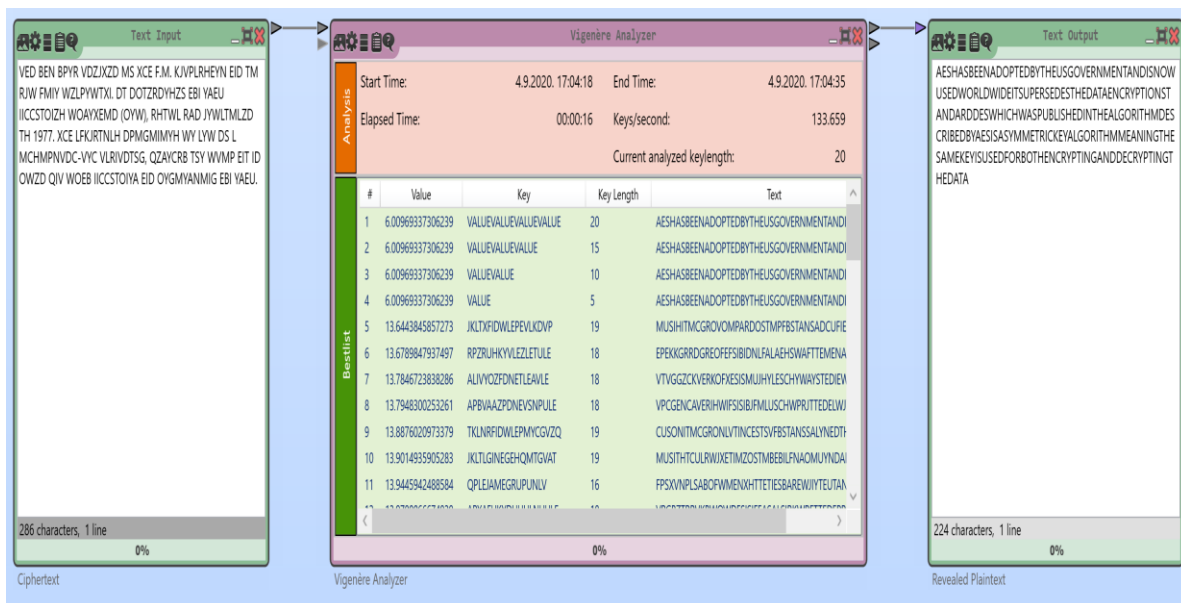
Text Input

VED BEN BPYR VDZJXZD MS XCE F.M. KJVPLRHEYN EID TM RJW FMIY WZLPYWTXI. DT DOTZRDYHZS EBI YAEU IICCSTOIZH WOAYXEMD (OYW), RHTWL RAD JYWLTMLZD TH 1977. XCE LFKJRTNLH DPMGMIMYH WY LYW DS L MCHMPNVDC-VYC VLRIVDTSG, QZAYCRB TSY WVMP EIT ID OWZD QIV WOEB IICCSTOIYA EID OYGMYANMIG EBI YAEU.

286 characters, 1 line

0%

Ciphertext

Vigenère Analyzer

Analysis

Start Time: 4.9.2020. 17:04:18
End Time: 4.9.2020. 17:04:35
Elapsed Time: 00:00:16
Keys/second: 133.659
Current analyzed keylength: 20

Bestlist

| # | Value | Key | Key Length | Text |
|---|---|---|---|---|
| 1 | 6.00969337306239 | VALUEVALUEVALUEVALUE | 20 | AESHASBEENADOPTEDBYTHEUSGOVERNMENTANDI |
| 2 | 6.00969337306239 | VALUEVALUEVALUE | 15 | AESHASBEENADOPTEDBYTHEUSGOVERNMENTANDI |
| 3 | 6.00969337306239 | VALUEVALUE | 10 | AESHASBEENADOPTEDBYTHEUSGOVERNMENTANDI |
| 4 | 6.00969337306239 | VALUE | 5 | AESHASBEENADOPTEDBYTHEUSGOVERNMENTANDI |
| 5 | 13.6443845857273 | JKLTXFIDWLEPEVLKDVP | 19 | MUSIHITMCGROVOMPARDOSTMPFBSTANSADCUFIE |
| 6 | 13.6789847937497 | RPZRUHKYVLEZLETULE | 18 | EPEKKGRRDGREOFEFSIBIDNLFALAEHSWAFTTEMENA |
| 7 | 13.7846723838286 | ALIVYOZFDNETLEAVLE | 18 | VTVGGZCKVERKOFXESISMUJHYLESCHYWAYSTEDIEW |
| 8 | 13.7948300253261 | APBVAAZPDNEVSNPULE | 18 | VPCGENCAVERIHWIFSISIBJFMLUSCHWPRJTTEDELWJ |
| 9 | 13.8876020973379 | TKLNRFIDWLEPMYCGVZQ | 19 | CUSONITMCGRONLVTINCESTSVFBSTANSSALYNEDTH |
| 10 | 13.9014935905283 | JKLTLGINEGEHQMTGVAT | 19 | MUSITHTCULRWJXETIMZOSTMBEBILFNAOMUYNDAI |
| 11 | 13.9445942488584 | QPLEJAMEGRUPUNLV | 16 | FPSXVNPLSABOFWMENXHTTETIESBAREWJIYTEUTAN |

0%

Vigenère Analyzer

Text Output

AESHASBEENADOPTEDBYTHEUSGOVERNMENTANDISNOWUSEDWORLDWIDEITSUPERSEDESTHEDATAENCRYPTIONSTANDARDDESWHICHWASPUBLISHEDINTHEALGORITHMDESCRIBEDBYAESISASYMMETRICKEYALGORITHMMEANINGTHESAMEKEYISUSEDFORBOTHENCRYPTINGANDDECRYPTINGTHEDATA

224 characters, 1 line

0%

Revealed Plaintext